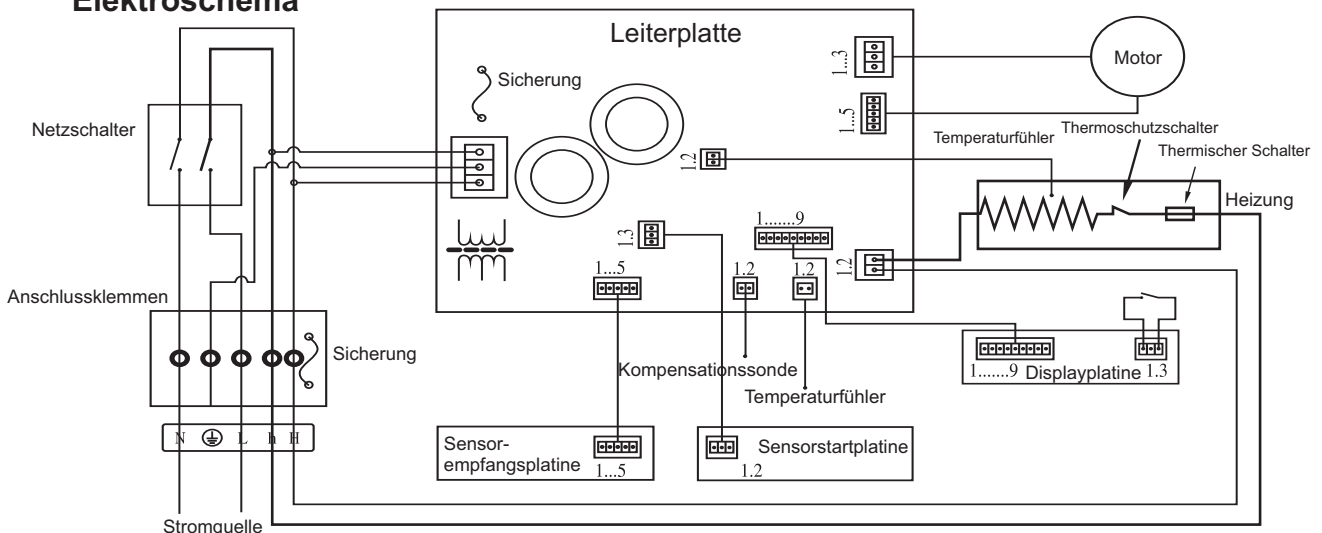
Elektroschema

Leiterplatte

Sicherung

1...3

Motor

1...5

1.2

Temperaturfühler

Thermoschutzschalter

Thermischer Schalter

Heizung

Netzschalter

1.3

1.......9

1.2

Anschlussklemmen

1...5

1.2

1.2

Sicherung

Kompensationssonde

Temperaturfühler

1.......9 Displayplatine 1.3

N L h H

Sensorempfangsplatine 1...5

Sensorstartplatine 1.2

Stromquelle